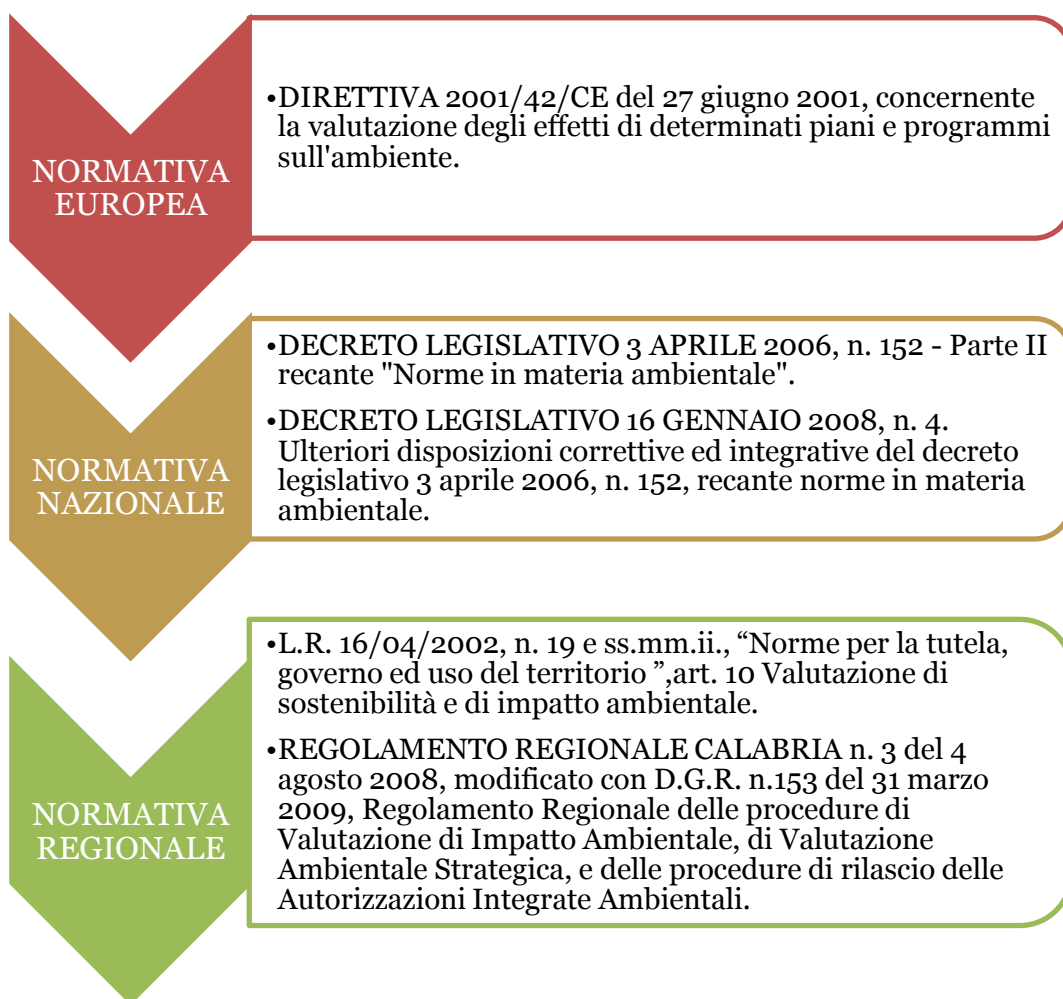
NORMATIVA EUROPEA

•DIRETTIVA 2001/42/CE del 27 giugno 2001, concernente la valutazione degli effetti di determinati piani e programmi sull'ambiente.

NORMATIVA NAZIONALE

•DECRETO LEGISLATIVO 3 APRILE 2006, n. 152 - Parte II recante "Norme in materia ambientale".

•DECRETO LEGISLATIVO 16 GENNAIO 2008, n. 4. Ulteriori disposizioni correttive ed integrative del decreto legislativo 3 aprile 2006, n. 152, recante norme in materia ambientale.

NORMATIVA REGIONALE

•L.R. 16/04/2002, n. 19 e ss.mm.ii., “Norme per la tutela, governo ed uso del territorio ”,art. 10 Valutazione di sostenibilità e di impatto ambientale.

•REGOLAMENTO REGIONALE CALABRIA n. 3 del 4 agosto 2008, modificato con D.G.R. n.153 del 31 marzo 2009, Regolamento Regionale delle procedure di Valutazione di Impatto Ambientale, di Valutazione Ambientale Strategica, e delle procedure di rilascio delle Autorizzazioni Integrate Ambientali.